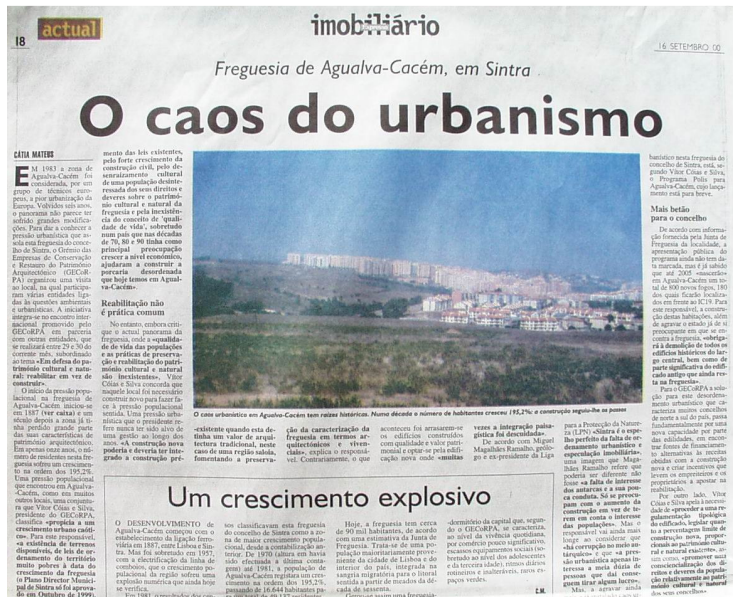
18 actual imobiliário 16 SETEMBRO 00

Freguesia de Agualva-Cacém, em Sintra

O caos do urbanismo

CÁTIA MATEUS

EM 1983 a zona de Agualva-Cacém foi considerada, por um grupo de técnicos europeus, a pior urbanização da Europa. Volvidos seis anos, o panorama não parece ter sofrido grandes modificações. Por isso e para fazer face à pressão urbanística que assola esta freguesia do concelho de Sintra, o Grémio das Empresas de Conservação e Restauro do Património Arquitectónico (GECoRPA) organizou uma visita ao local, na qual participaram várias entidades ligadas às questões ambientais e urbanísticas. A iniciativa integra-se no encontro internacional promovido pelo GECoRPA, em parceria com outras entidades, que se realizará entre 29 e 30 do corrente mês, subordinado ao tema «Em defesa do património cultural e natural: reabilitar em vez de construir».

O início da pressão populacional na freguesia de Agualva-Cacém iniciou-se em 1887 (ver caixa) e em século depois a zona já tinha perdido grande parte das suas características de património arquitectónico. Em apenas onze anos, o número de residentes nesta freguesia sofreu um crescimento na ordem dos 195,2%. Uma pressão populacional que encontrou em Agualva-Cacém, como em muitos outros locais, uma conjuntura que Vítor Cóias e Silva, presidente do GECoRPA, classifica «propícia a um crescimento urbano caótico». Para este responsável, «a existência de terrenos disponíveis, de leis de ordenamento do território muito pobres à data do crescimento da freguesia (o Plano Director Municipal de Sintra só foi aprovado em Outubro de 1999),

mento das leis existentes, pelo forte crescimento da construção civil, pelo desenraizamento cultural de uma população desinteressada dos seus direitos e deveres sobre o património cultural e natural da freguesia e pela inexistência do conceito de 'qualidade de vida', sobretudo num país que nas décadas de 70, 80 e 90 tinha como principal preocupação crescer a nível económico, ajudaram a construir a porcaria desordenada que hoje temos em Agualva-Cacém».

Reabilitação não é prática comum

No entanto, embora critique o actual panorama da freguesia, onde a «qualidade de vida das populações e as práticas de preservação e reabilitação do património cultural e natural são inexistentes», Vítor Cóias e Silva concorda que naquele local foi necessário construir novo para fazer face à pressão populacional sentida. Uma pressão urbanística que o presidente refere nunca ter sido alvo de uma gestão ao longo dos anos. «A construção nova poderia e deveria ter integrado a construção pré-

O caos urbanístico em Agualva-Cacém tem raízes históricas. Numa década o número de habitantes cresceu 195,2% e a construção seguiu-lhe os passos

-existente quando esta detinha um valor de arquitectura tradicional, neste caso de uma região saloia, fomentando a preserva-

ção da caracterização da freguesia em termos arquitectónicos e vivenciais», explica o responsável. Contrariamente, o que

aconteceu foi arrasarem-se os edifícios construídos com qualidade e valor patrimonial e optar-se pela edificação nova onde «muitas

vezes a integração paisagística foi desconsiderada».

De acordo com Miguel Magalhães Ramalho, geólogo e ex-presidente da Liga

para a Protecção da Natureza (LPN) «Sintra é o espelho perfeito da falta de ordenamento urbanístico e especulação imobiliária», uma imagem que Magalhães Ramalho refere que poderia ser diferente se fosse «a falta de interesse das autarcas e a sua população conduta. Só se preocupam com o aumento da construção em vez de terem em conta o interesse das populações». Mas o responsável vai ainda mais longe ao considerar que «há corrupção no meio autárquico» e que «a pressão urbanística apenas interessa a meia dúzia de pessoas que daí conseguem tirar algum lucro».

Mas, a agravar ainda

banístico nesta freguesia do concelho de Sintra, está, segundo Vítor Cóias e Silva, o Programa Polis para Agualva-Cacém, cujo lançamento está para breve.

Mais betão para o concelho

De acordo com informação fornecida pela Junta de Freguesia da localidade, a apresentação pública do programa ainda não tem data marcada, mas é já sabido que até 2005 «nascerão» em Agualva-Cacém um total de 800 novos fogos, 180 dos quais ficarão localizados em frente ao IC19. Para este responsável, a construção destas habitações, além de agravar o estado já de si preocupante em que se encontra a freguesia, «obrigará à demolição de todos os edifícios históricos do largo central, bem como de parte significativa do edificado antigo que ainda resta na freguesia».

Para o GECoRPA a solução para este desordenamento urbanístico que caracteriza muitos concelhos de norte a sul do país, passa fundamentalmente por uma nova capacidade por parte das edilidades, em encontrar forma de fomentarem alternativas às licenças dadas com a construção nova e criar incentivos que levem os empresários e os proprietários a apostar na reabilitação.

Por outro lado, Vítor Cóias e Silva apela à necessidade de «proceder a uma regulamentação tipológica do edificado, legislar quanto à percentagem limite de construção nova, proporcionada ao património cultural e natural existente, assim como, promover uma consciencialização do eleitorado e dos órgãos de decisão relativamente ao património cultural e natural dos seus concelhos».

Um crescimento explosivo

O DESENVOLVIMENTO de Agualva-Cacém começou com o estabelecimento da ligação ferroviária em 1887, entre Lisboa e Sintra. Mas foi sobretudo em 1957, com a electrificação da linha de comboios, que o crescimento populacional da região sofreu uma explosão numérica que ainda hoje se verifica.

Em 1981 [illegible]

sos classificavam esta freguesia do concelho de Sintra como a zona de maior crescimento populacional, desde a contabilização anterior. De 1970 (altura em havia sido efectuada a última contagem) até 1981, a população de Agualva-Cacém registara um crescimento na ordem dos 195,2%, passando de 16.644 habitantes para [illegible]

Hoje, a freguesia tem cerca de 90 mil habitantes, de acordo com uma estimativa da Junta de Freguesia. Trata-se de uma população maioritariamente proveniente da cidade de Lisboa e do interior do país, integrada na sangria migratória para o litoral sentida a partir de meados da década de sessenta.

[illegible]

«dormitório da capital que, segundo o GECoRPA, se caracteriza, ao nível da vivência quotidiana, por conter pouco significativo, escassos equipamentos sociais (sobretudo ao nível dos adolescentes e da terceira idade), ritmos diários rotineiros e inalteráveis, novo espaços verdes.

C.M.